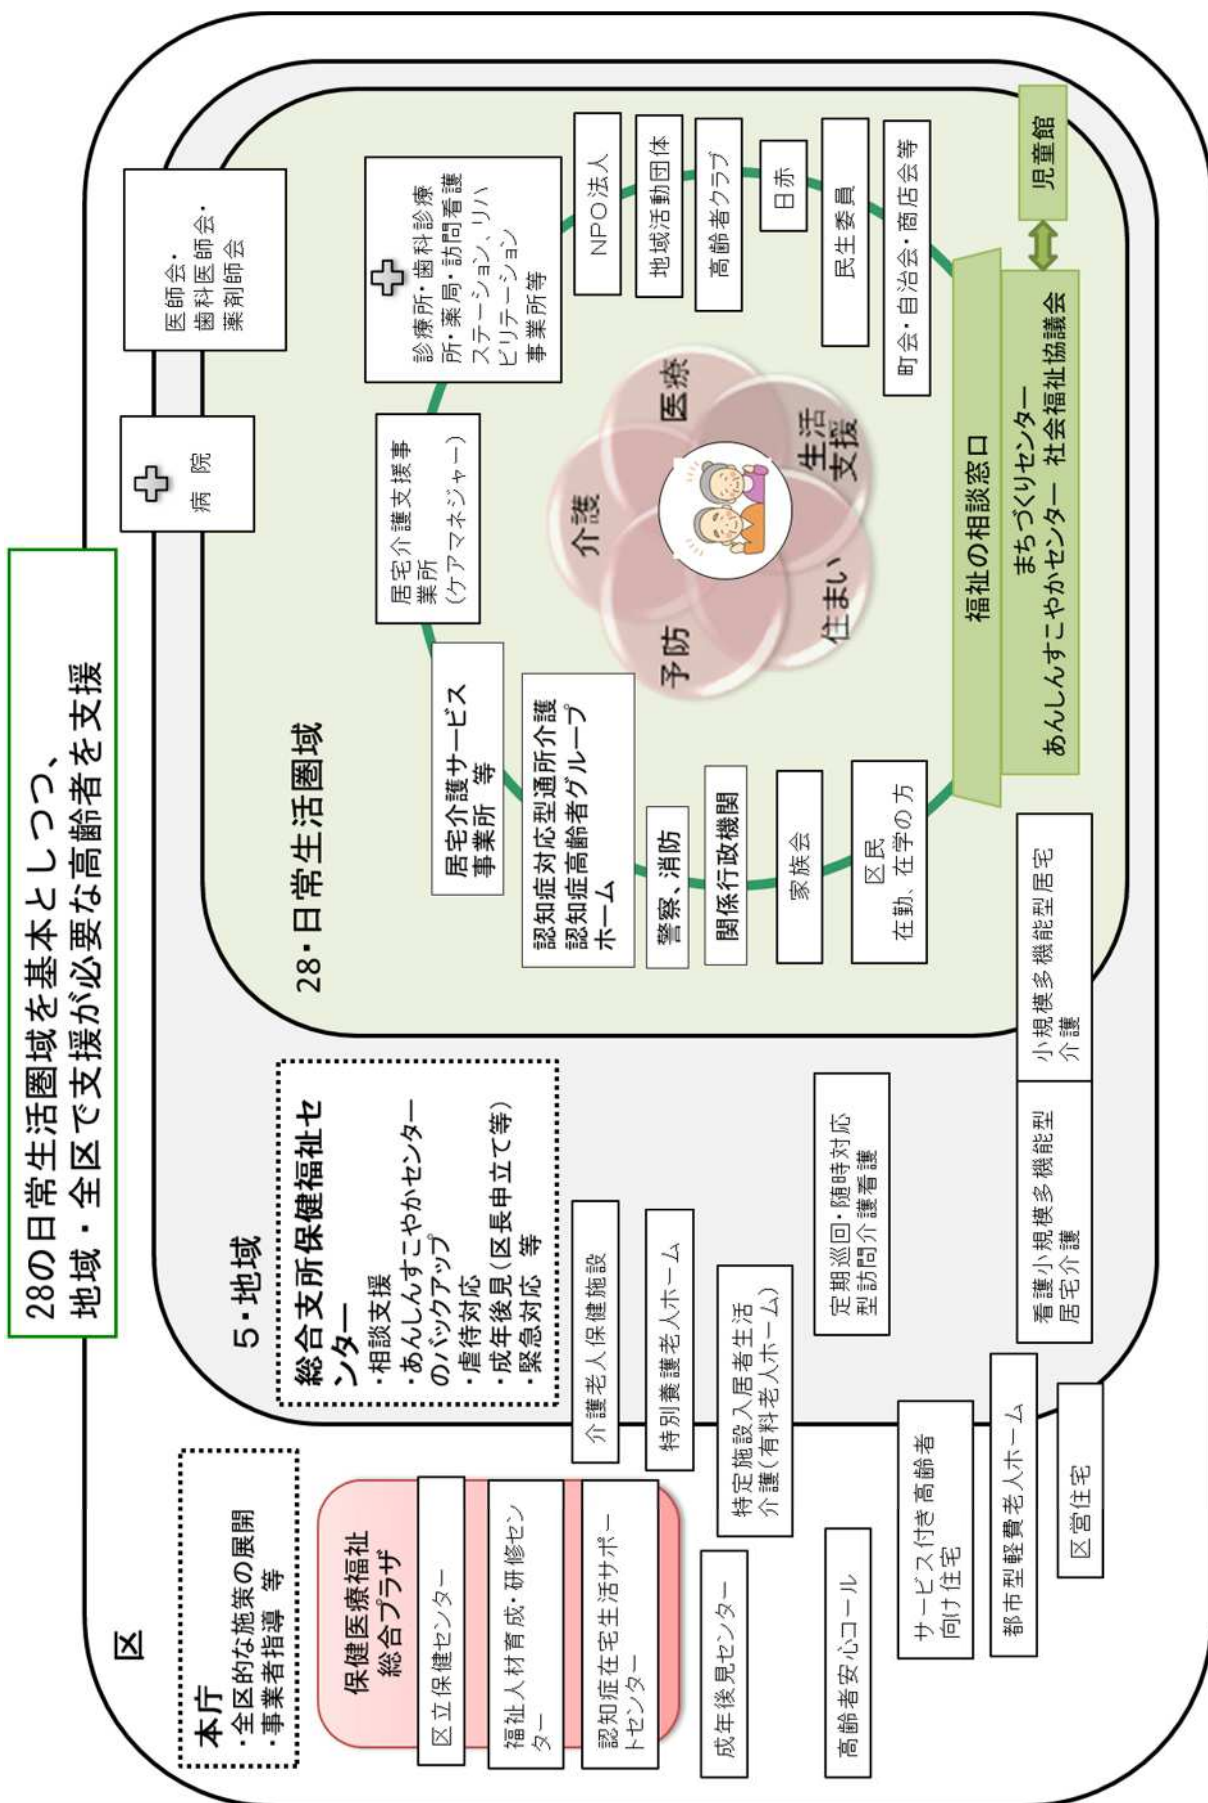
28の日常生活圏域を基本としつつ、
地域・全区で支援が必要な高齢者を支援

区

本庁
・全区的な施策の展開
・事業者指導 等

保健医療福祉総合プラザ

区立保健センター

福祉人材育成・研修センター

認知症在宅生活サポートセンター

成年後見センター

高齢者安心コール

5・地域

総合支所保健福祉センター
・相談支援
・あんしんすこやかセンターのバックアップ
・虐待対応
・成年後見（区長申立て等）
・緊急対応 等

介護老人保健施設

特別養護老人ホーム

特定施設入居者生活介護（有料老人ホーム）

サービス付き高齢者向け住宅

都市型軽費老人ホーム

区営住宅

定期巡回・随時対応型訪問介護看護

看護小規模多機能型居宅介護

小規模多機能型居宅介護

28・日常生活圏域

居宅介護サービス事業所 等

認知症対応型通所介護
認知症高齢者グループホーム

警察、消防

関係行政機関

家族会

区民
在勤、在学の方

居宅介護支援事業所
（ケアマネジャー）

病院

医師会・
歯科医師会・
薬剤師会

診療所・歯科診療所・薬局・訪問看護ステーション、リハビリテーション事業所等

NPO法人

地域活動団体

高齢者クラブ

日赤

民生委員

町会・自治会・商店会等

児童館

介護
医療
生活支援
住まい
予防

福祉の相談窓口

まちづくりセンター
あんしんすこやかセンター 社会福祉協議会